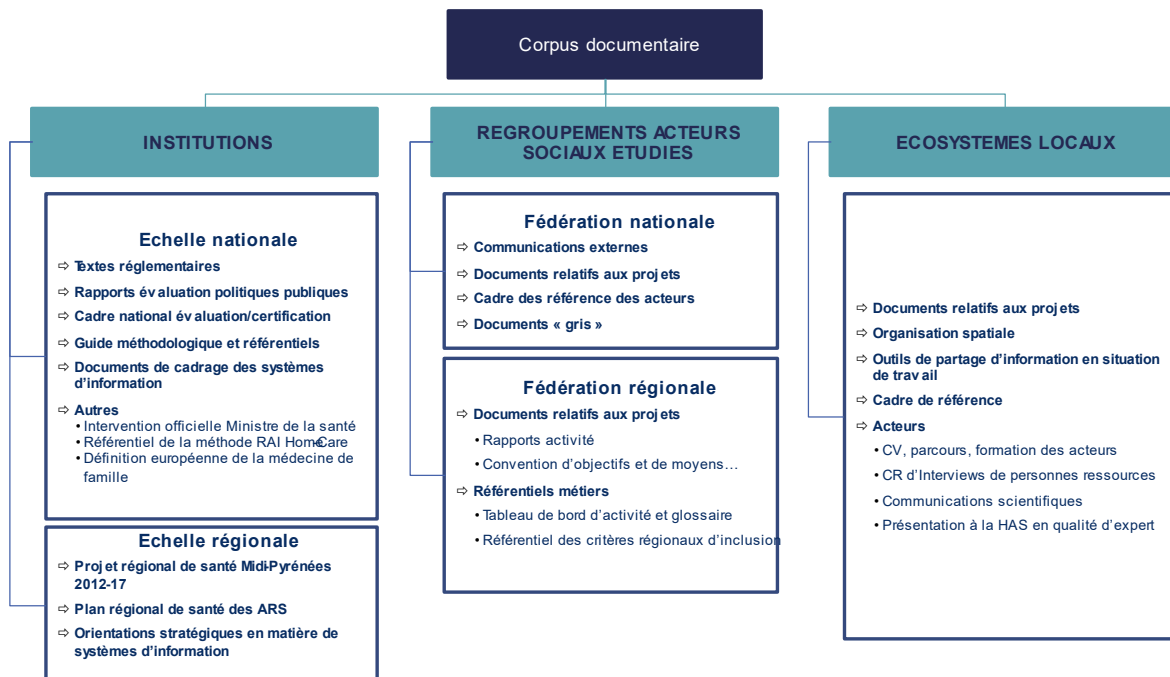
Corpus documentaire

INSTITUTIONS

Echelle nationale
⇨ Textes réglementaires
⇨ Rapports évaluation politiques publiques
⇨ Cadre national évaluation/certification
⇨ Guide méthodologique et référentiels
⇨ Documents de cadrage des systèmes d'information
⇨ Autres
• Intervention officielle Ministre de la santé
• Référentiel de la méthode RAI HomeCare
• Définition européenne de la médecine de famille

Echelle régionale
⇨ Projet régional de santé Midi-Pyrénées 2012-17
⇨ Plan régional de santé des ARS
⇨ Orientations stratégiques en matière de systèmes d'information

REGROUPEMENTS ACTEURS SOCIAUX ETUDIES

Fédération nationale
⇨ Communications externes
⇨ Documents relatifs aux projets
⇨ Cadre des référence des acteurs
⇨ Documents « gris »

Fédération régionale
⇨ Documents relatifs aux projets
• Rapports activité
• Convention d'objectifs et de moyens…
⇨ Référentiels métiers
• Tableau de bord d'activité et glossaire
• Référentiel des critères régionaux d'inclusion

ECOSYSTEMES LOCAUX

⇨ Documents relatifs aux projets
⇨ Organisation spatiale
⇨ Outils de partage d'information en situation de travail
⇨ Cadre de référence
⇨ Acteurs
• CV, parcours, formation des acteurs
• CR d'Interviews de personnes ressources
• Communications scientifiques
• Présentation à la HAS en qualité d'expert